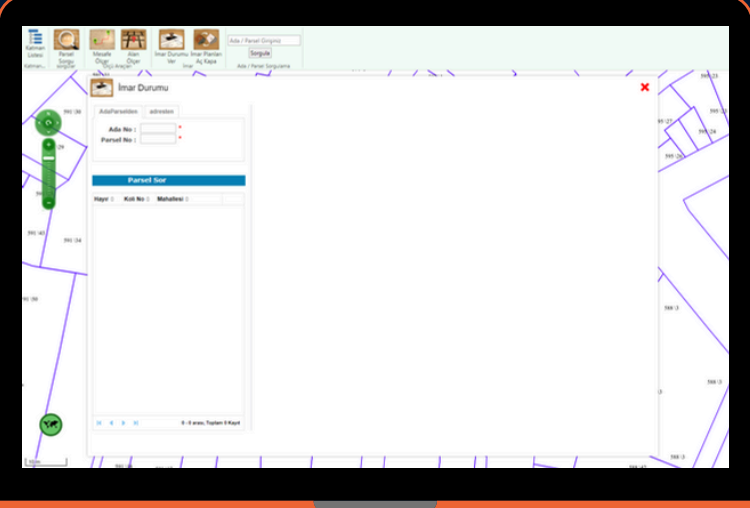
Katmanı Listesi
Katman...
Parsel Sorgu
Sorgular
Mesafe Ölçer
Alan Ölçer
Ölçü Araçları
İmar Durumu Ver
İmar Planları Aç Kapa
İmar
Ada / Parsel Giriniz
Sorgula
Ada / Parsel Sorgulama

İmar Durumu

AdaParselden
adresten
Ada No :
*
Parsel No :
*

Parsel Sor

| Hayır | Koli No | Mahallesi |
|---|---|---|

0 - 0 arası, Toplam 0 Kayıt

591/38
591/43
591/34
591/36
591/23
591/27
591/24
591/26
591/3
591/3
591/3
591/3
591/42